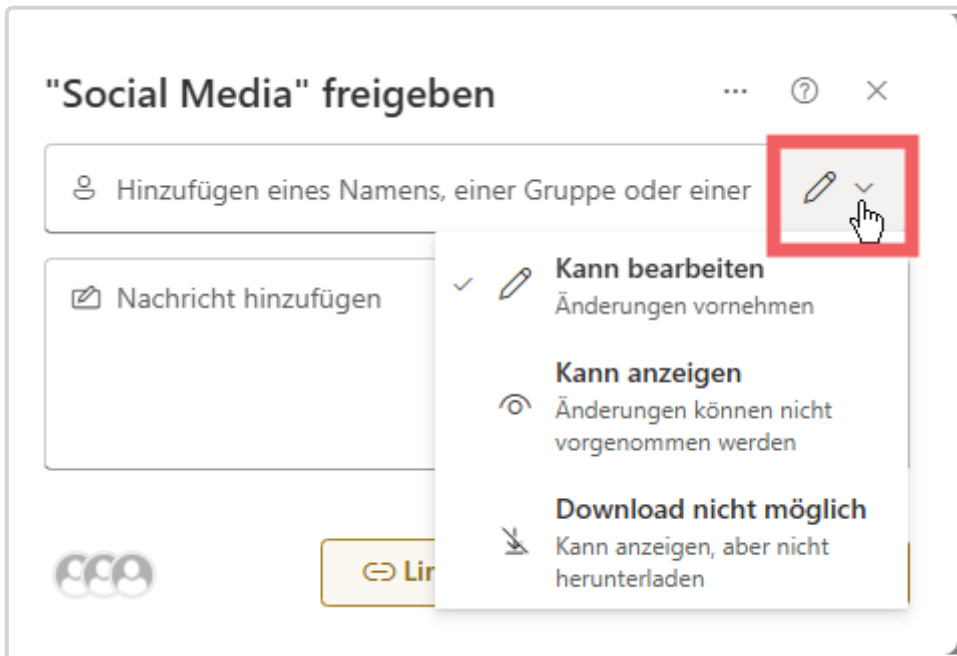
"Social Media" freigeben

...

Hinzufügen eines Namens, einer Gruppe oder einer

Nachricht hinzufügen

Kann bearbeiten
Änderungen vornehmen

Kann anzeigen
Änderungen können nicht vorgenommen werden

Download nicht möglich
Kann anzeigen, aber nicht herunterladen

Lir